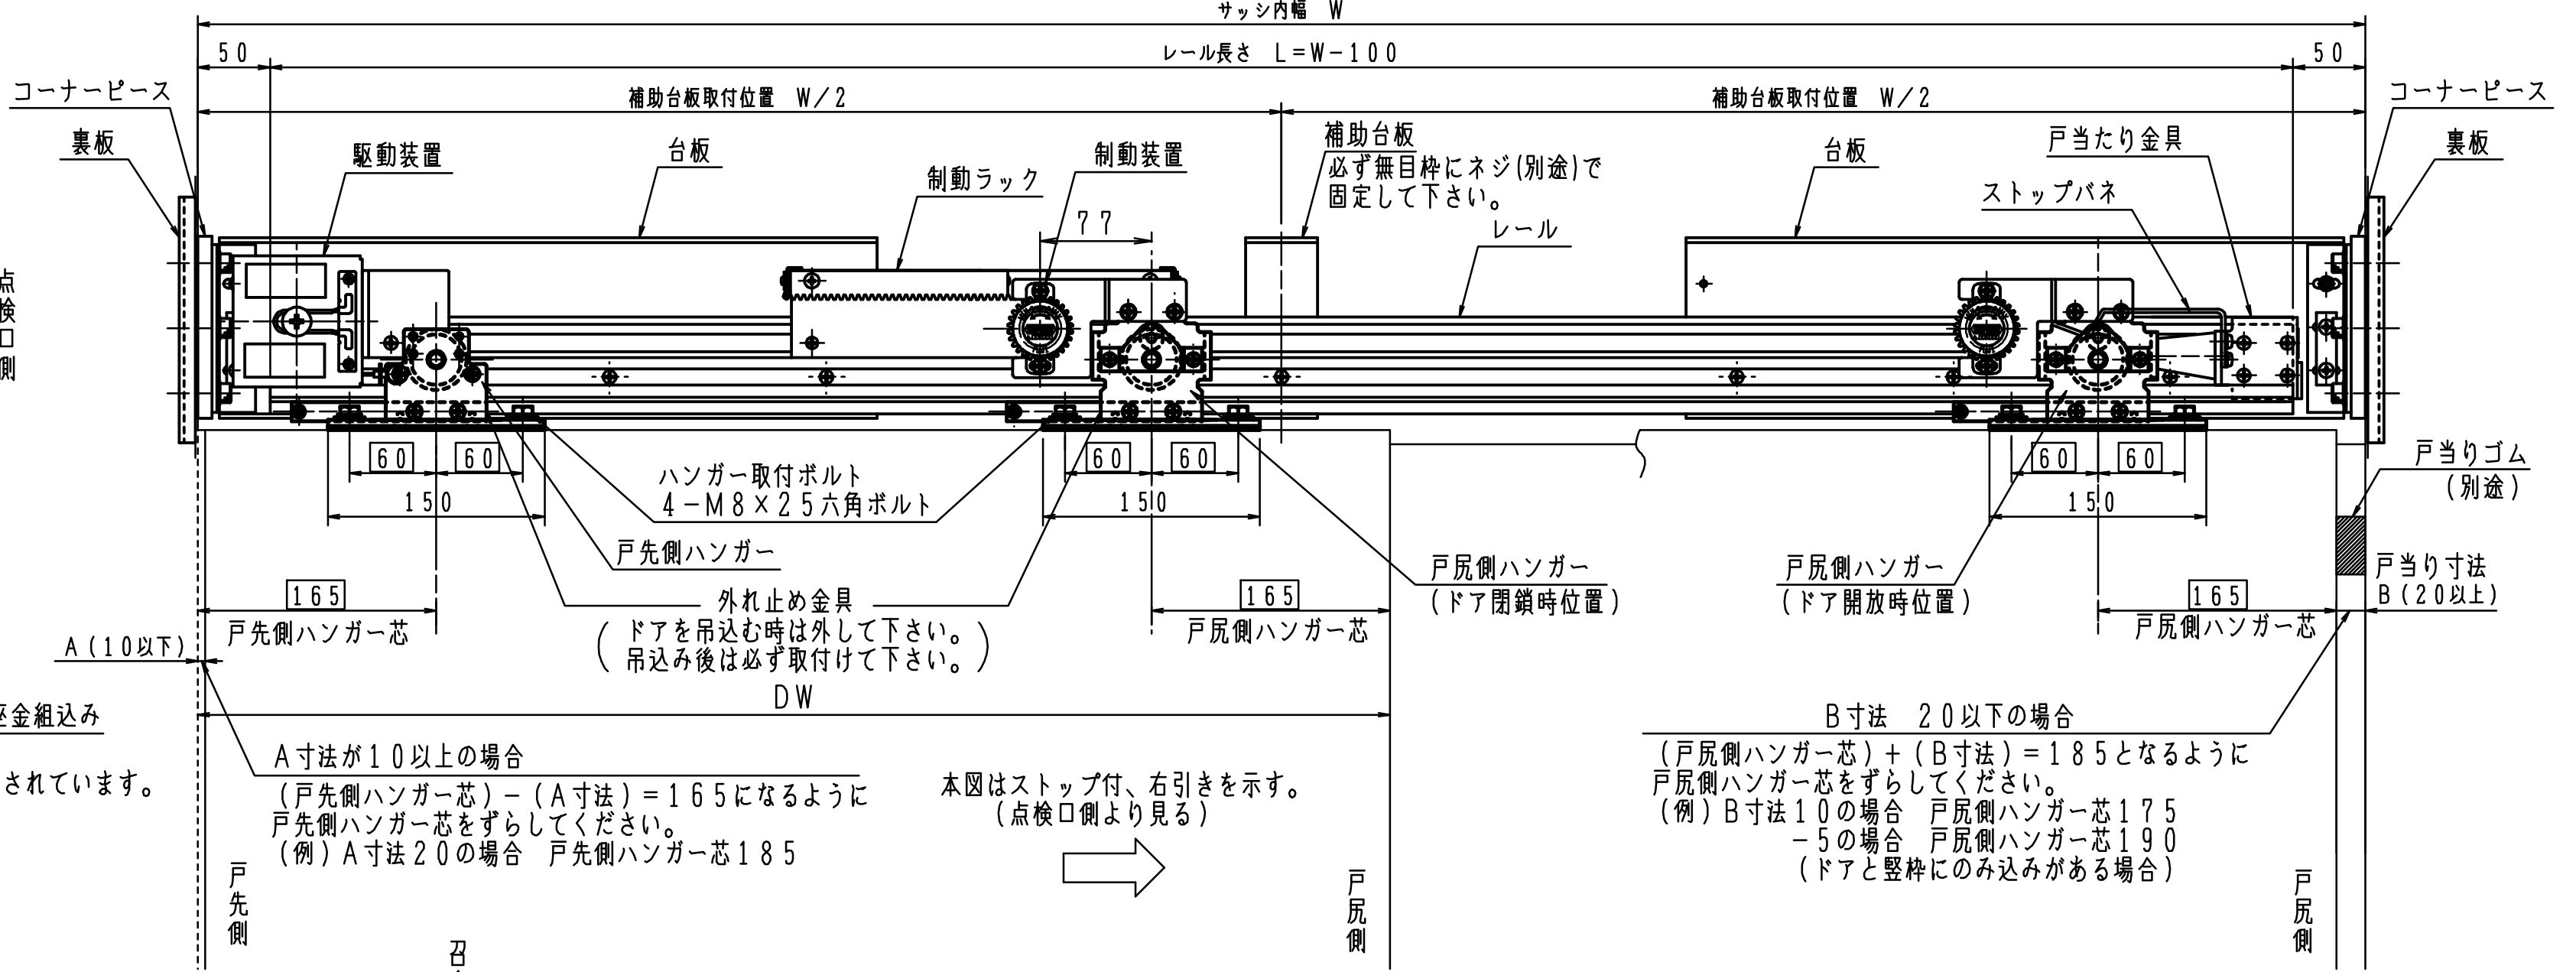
サッシ内幅 W

50

レール長さ L=W-100

50

コーナーピース

補助台板取付位置 W/2

補助台板取付位置 W/2

コーナーピース

裏板

駆動装置

台板

制動ラック

制動装置

補助台板
必ず無目枠にネジ(別途)で
固定して下さい。

台板

戸当たり金具

裏板

ストップバネ

77

レール

点検口側

60 60

150

ハンガー取付ボルト
4-M8×25六角ボルト

60 60

150

60 60

150

戸当りゴム
(別途)

戸先側ハンガー

戸尻側ハンガー
(ドア閉鎖時位置)

戸尻側ハンガー
(ドア開放時位置)

戸当り寸法
B(20以上)

165

外れ止め金具
(ドアを吊込む時は外して下さい。
吊込み後は必ず取付けて下さい。)

165

165

戸先側ハンガー芯

戸尻側ハンガー芯

戸尻側ハンガー芯

A(10以下)

DW

金組込み

されています。

A寸法が10以上の場合
(戸先側ハンガー芯)-(A寸法)=165になるように
戸先側ハンガー芯をずらしてください。
(例)A寸法20の場合 戸先側ハンガー芯185

本図はストップ付、右引きを示す。
(点検口側より見る)

B寸法 20以下の場合
(戸尻側ハンガー芯)+(B寸法)=185となるように
戸尻側ハンガー芯をずらしてください。
(例)B寸法10の場合 戸尻側ハンガー芯175
-5の場合 戸尻側ハンガー芯190
(ドアと竪枠にのみ込みがある場合)

戸先側

召

戸尻側

戸尻側